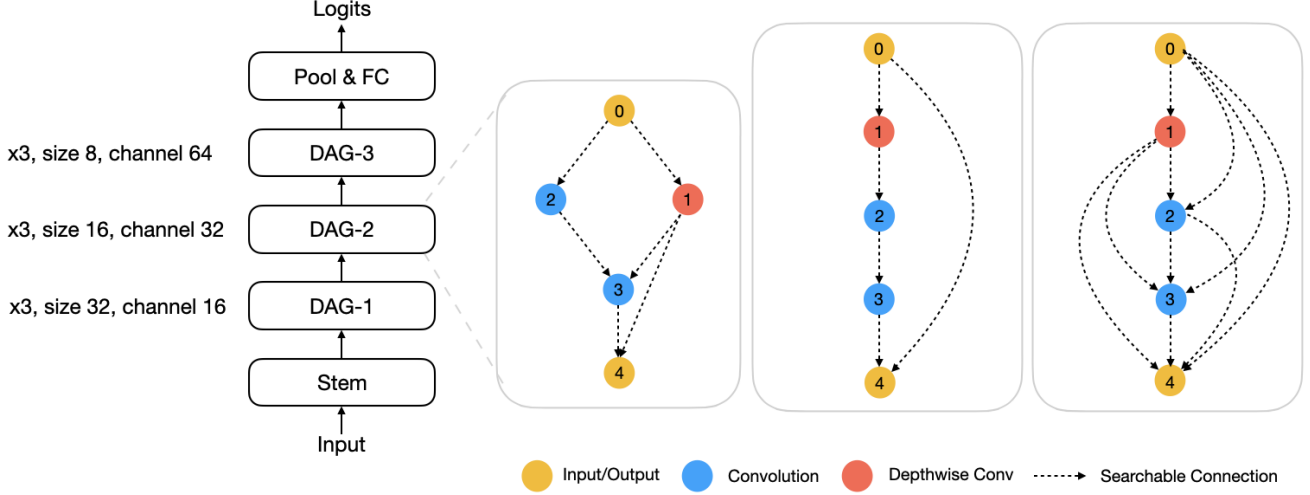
Logits

Pool & FC

x3, size 8, channel 64

DAG-3

x3, size 16, channel 32

DAG-2

x3, size 32, channel 16

DAG-1

Stem

Input

0
2
1
3
4

0
1
2
3
4

0
1
2
3
4

Input/Output
Convolution
Depthwise Conv
Searchable Connection